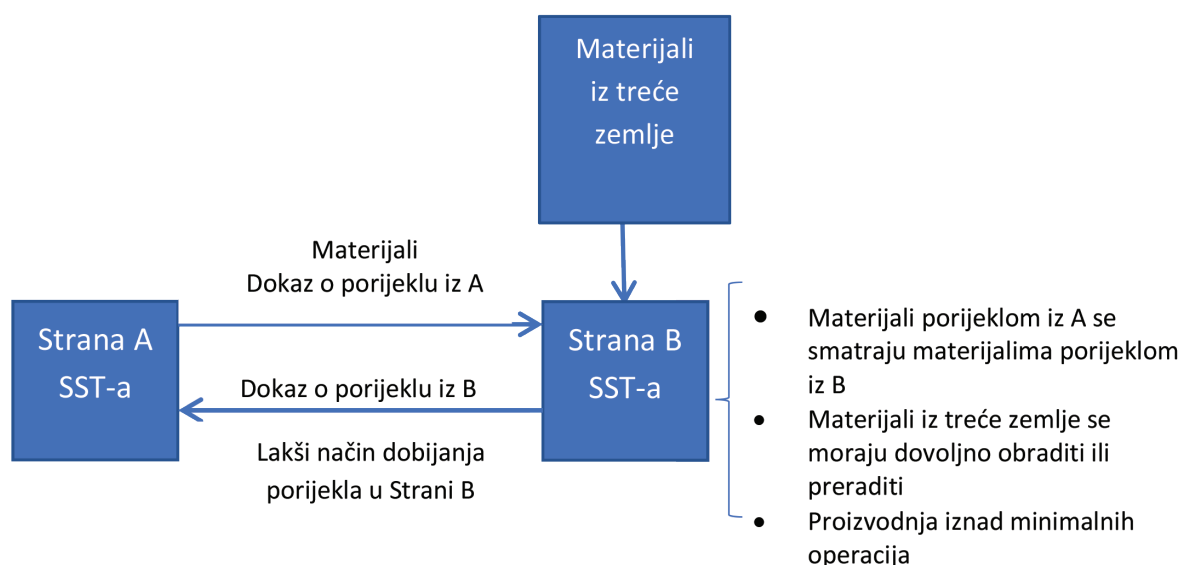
Materijali iz treće zemlje

Materijali
Dokaz o porijeklu iz A

Strana A SST-a

Strana B SST-a

Dokaz o porijeklu iz B

Lakši način dobijanja porijekla u Strani B

- Materijali porijeklom iz A se smatraju materijalima porijeklom iz B
- Materijali iz treće zemlje se moraju dovoljno obraditi ili preraditi
- Proizvodnja iznad minimalnih operacija